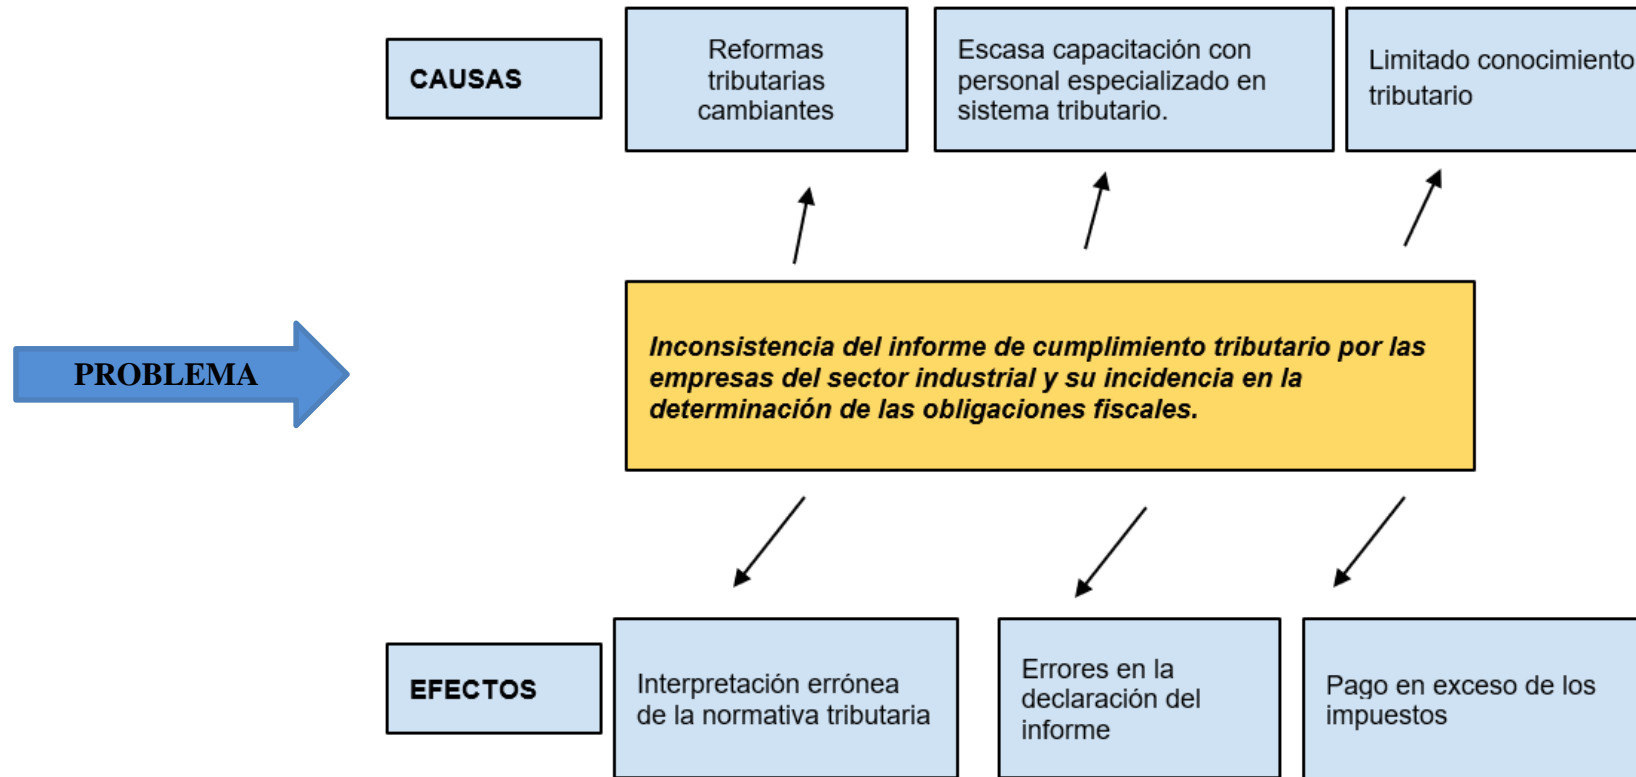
CAUSAS

Reformas tributarias cambiantes

Escasa capacitación con personal especializado en sistema tributario.

Limitado conocimiento tributario

PROBLEMA

Inconsistencia del informe de cumplimiento tributario por las empresas del sector industrial y su incidencia en la determinación de las obligaciones fiscales.

EFECTOS

Interpretación errónea de la normativa tributaria

Errores en la declaración del informe

Pago en exceso de los impuestos